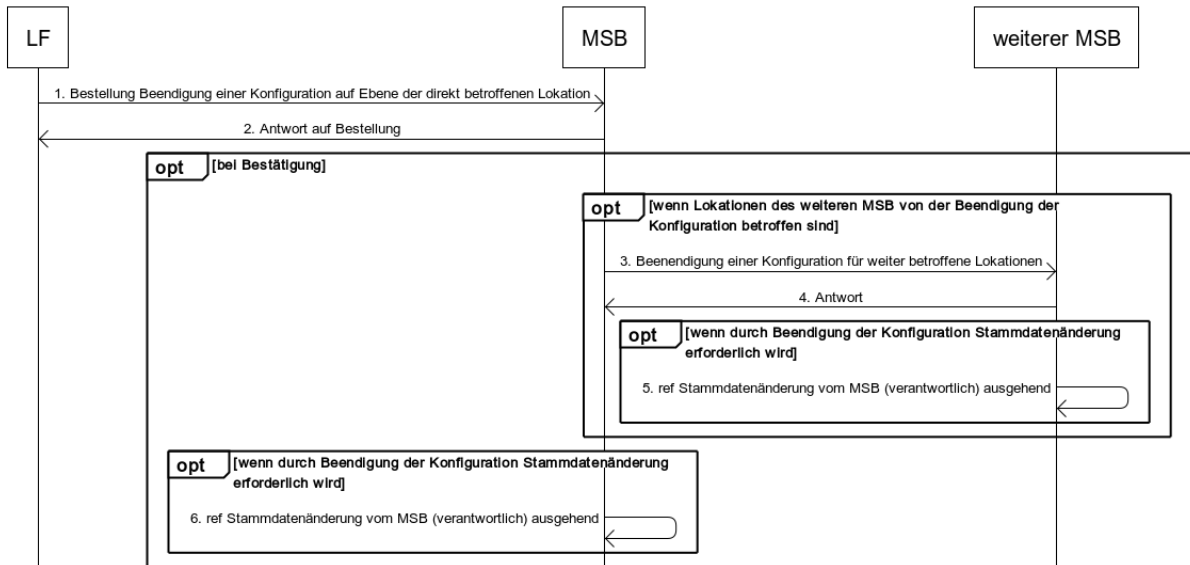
LF

MSB

weiterer MSB

1. Bestellung Beendigung einer Konfiguration auf Ebene der direkt betroffenen Lokation

2. Antwort auf Bestellung

opt [bei Bestätigung]

opt [wenn Lokationen des weiteren MSB von der Beendigung der Konfiguration betroffen sind]

3. Beenendigung einer Konfiguration für weiter betroffene Lokationen

4. Antwort

opt [wenn durch Beendigung der Konfiguration Stammdatenänderung erforderlich wird]

5. ref Stammdatenänderung vom MSB (verantwortlich) ausgehend

opt [wenn durch Beendigung der Konfiguration Stammdatenänderung erforderlich wird]

6. ref Stammdatenänderung vom MSB (verantwortlich) ausgehend